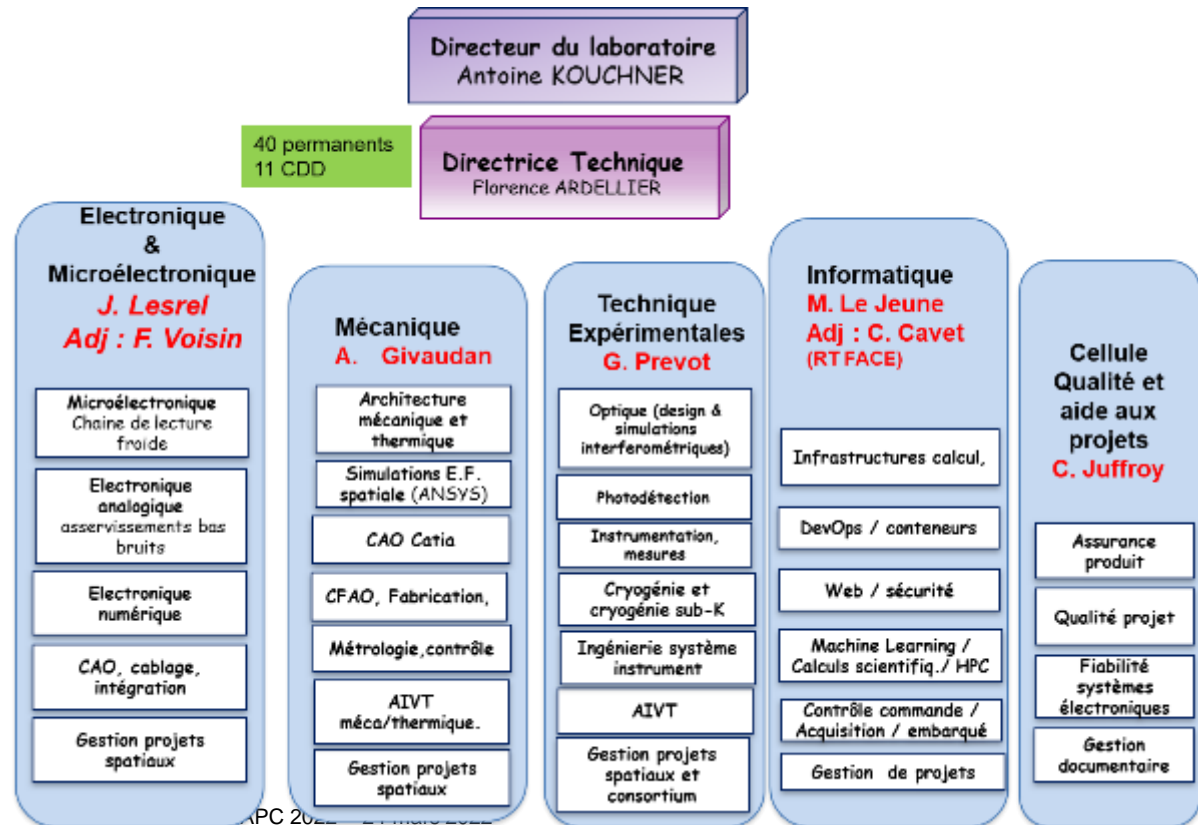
Directeur du laboratoire
Antoine KOUCHNER

40 permanents
11 CDD

Directrice Technique
Florence ARDELLIER

Electronique
&
Microélectronique
J. Lesrel
Adj : F. Voisin

Microélectronique
Chaine de lecture froide

Electronique analogique
asservissements bas bruits

Electronique numérique

CAO, cablage, intégration

Gestion projets spatiaux

Mécanique
A. Givaudan

Architecture mécanique et thermique

Simulations E.F. spatiale (ANSYS)

CAO Catia

CFAO, Fabrication,

Métrologie,contrôle

AIVT méca/thermique.

Gestion projets spatiaux

Technique Expérimentales
G. Prevot

Optique (design & simulations interferométriques)

Photodétection

Instrumentation, mesures

Cryogénie et cryogénie sub-K

Ingénierie système instrument

AIVT

Gestion projets spatiaux et consortium

Informatique
M. Le Jeune
Adj : C. Cavet
(RT FACE)

Infrastructures calcul,

DevOps / conteneurs

Web / sécurité

Machine Learning / Calculs scientifiq./ HPC

Contrôle commande / Acquisition / embarqué

Gestion de projets

Cellule Qualité et aide aux projets
C. Juffroy

Assurance produit

Qualité projet

Fiabilité systèmes électroniques

Gestion documentaire

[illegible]PC 2022 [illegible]